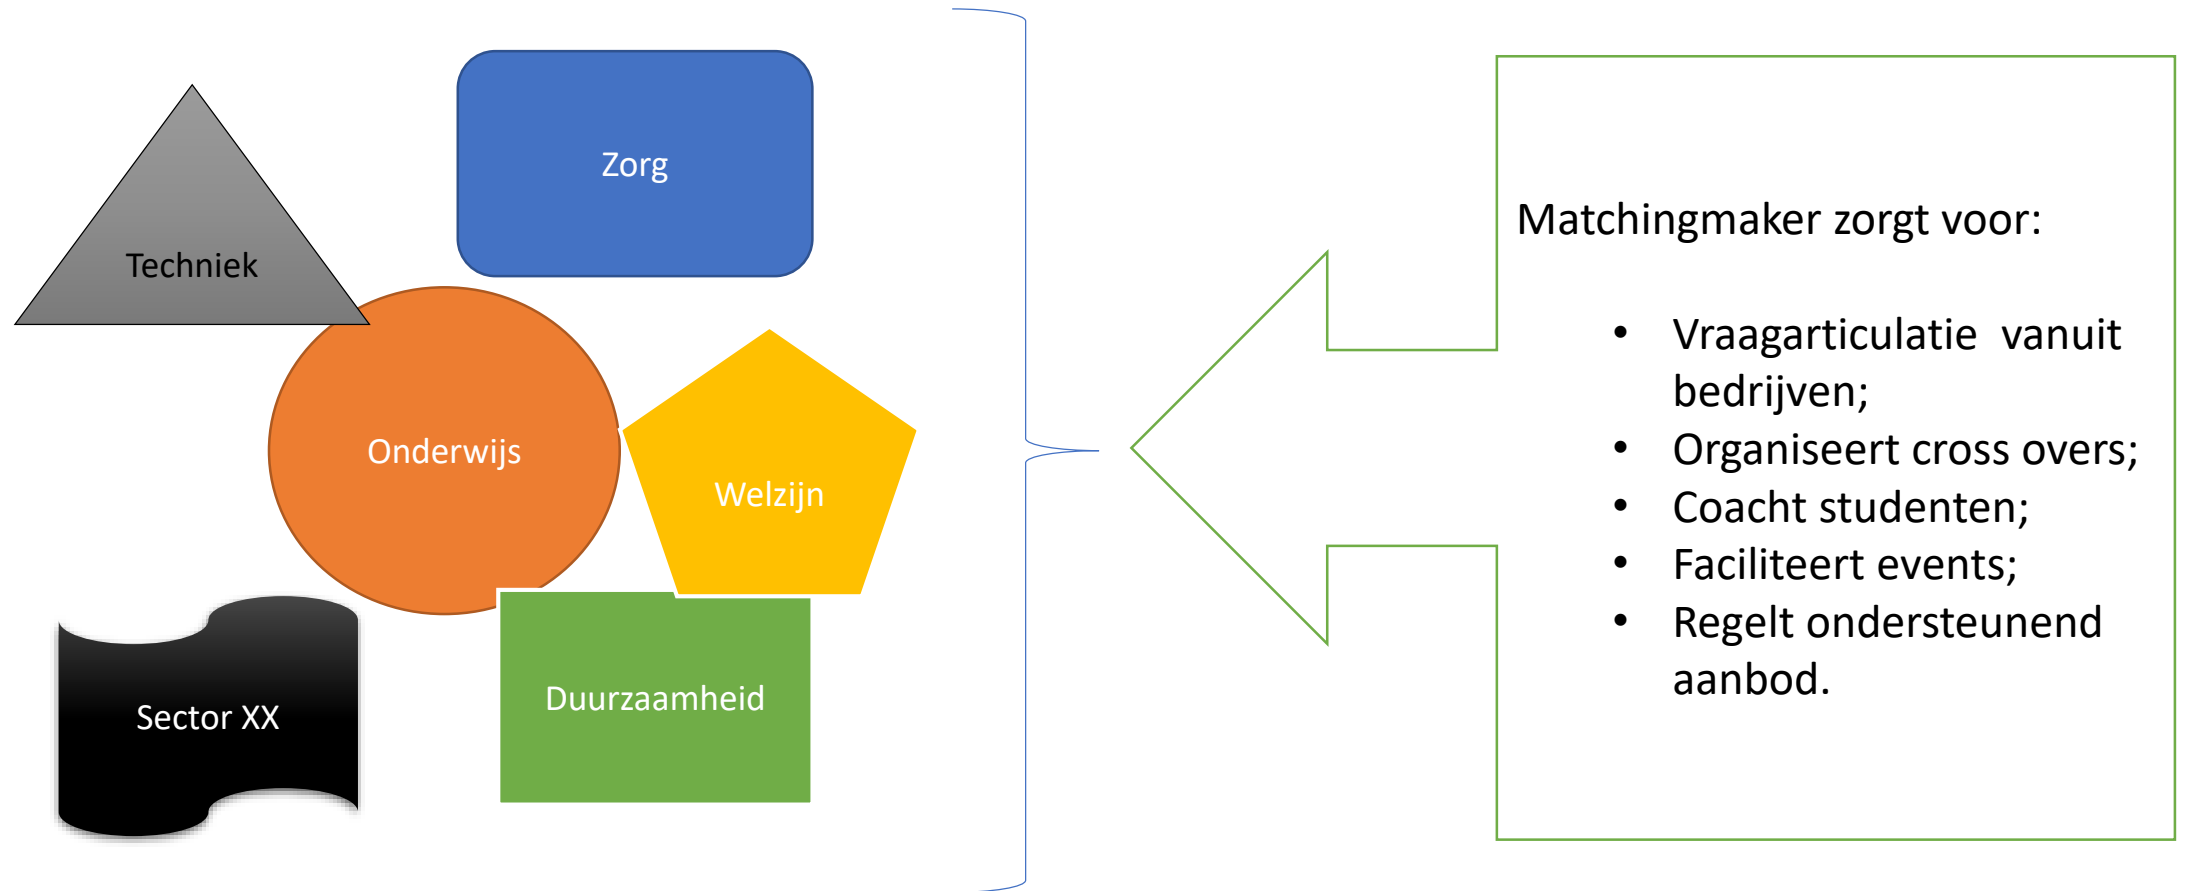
Zorg

Techniek

Onderwijs

Welzijn

Sector XX

Duurzaamheid

Matchingmaker zorgt voor:

- Vraagarticulatie vanuit bedrijven;
- Organiseert cross overs;
- Coacht studenten;
- Faciliteert events;
- Regelt ondersteunend aanbod.